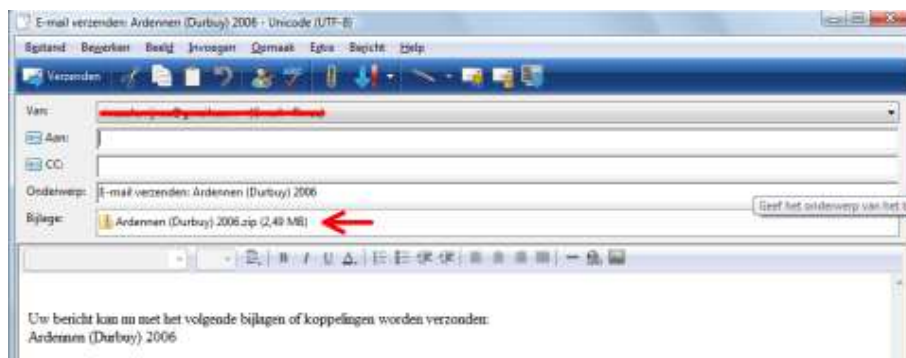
E-mail verzenden: Ardennen (Durbuy) 2006 - Unicode (UTF-8)

Bestand Bewerken Beeld Invoegen Opmaak Extra Bericht Help

Verzenden

Van: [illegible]

Aan:

CC:

Onderwerp: E-mail verzenden: Ardennen (Durbuy) 2006

Bijlage: Ardennen (Durbuy) 2006.zip (2,49 MB)

Geef het onderwerp van het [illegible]

Uw bericht kan nu met het volgende bijlagen of koppelingen worden verzonden:
Ardennen (Durbuy) 2006